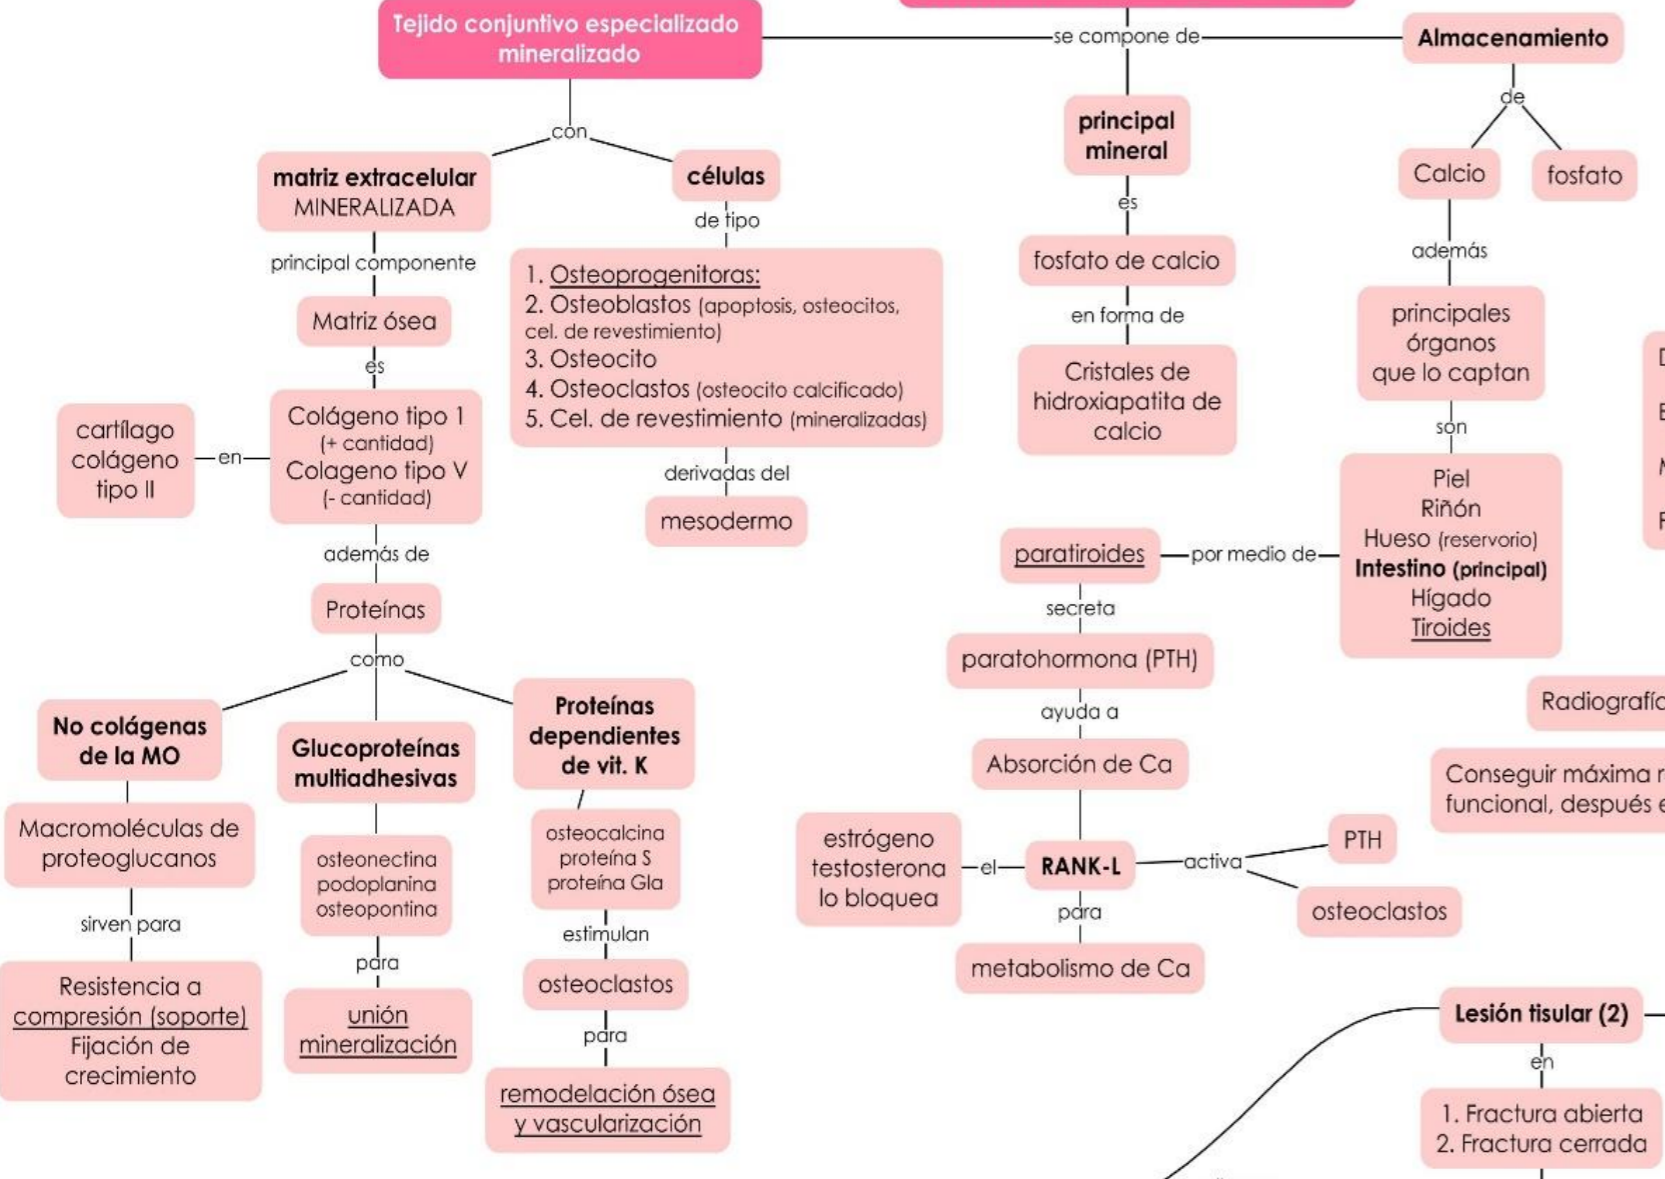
Tejido conjuntivo especializado mineralizado

se compone de

Almacenamiento

de

Calcio

fosfato

además

principales órganos que lo captan

son

Piel
Riñón
Hueso (reservorio)
Intestino (principal)
Hígado
Tiroides

principal mineral

es

fosfato de calcio

en forma de

Cristales de hidroxiapatita de calcio

con

matriz extracelular MINERALIZADA

principal componente

Matriz ósea

es

Colágeno tipo 1 (+ cantidad)
Colageno tipo V (- cantidad)

en

cartílago colágeno tipo II

además de

Proteínas

como

No colágenas de la MO

Macromoléculas de proteoglucanos

sirven para

Resistencia a compresión (soporte)
Fijación de crecimiento

Glucoproteínas multiadhesivas

osteonectina
podoplanina
osteopontina

para

unión mineralización

Proteínas dependientes de vit. K

osteocalcina
proteína S
proteína Gla

estimulan

osteoclastos

para

remodelación ósea y vascularización

células

de tipo

1. Osteoprogenitoras:
2. Osteoblastos (apoptosis, osteocitos, cel. de revestimiento)
3. Osteocito
4. Osteoclastos (osteocito calcificado)
5. Cel. de revestimiento (mineralizadas)

derivadas del

mesodermo

paratiroides

por medio de

secreta

paratohormona (PTH)

ayuda a

Absorción de Ca

RANK-L

el

estrógeno testosterona lo bloquea

activa

PTH

osteoclastos

para

metabolismo de Ca

Radiografí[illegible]

Conseguir máxima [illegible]
funcional, después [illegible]

Lesión tisular (2)

en

1. Fractura abierta
2. Fractura cerrada